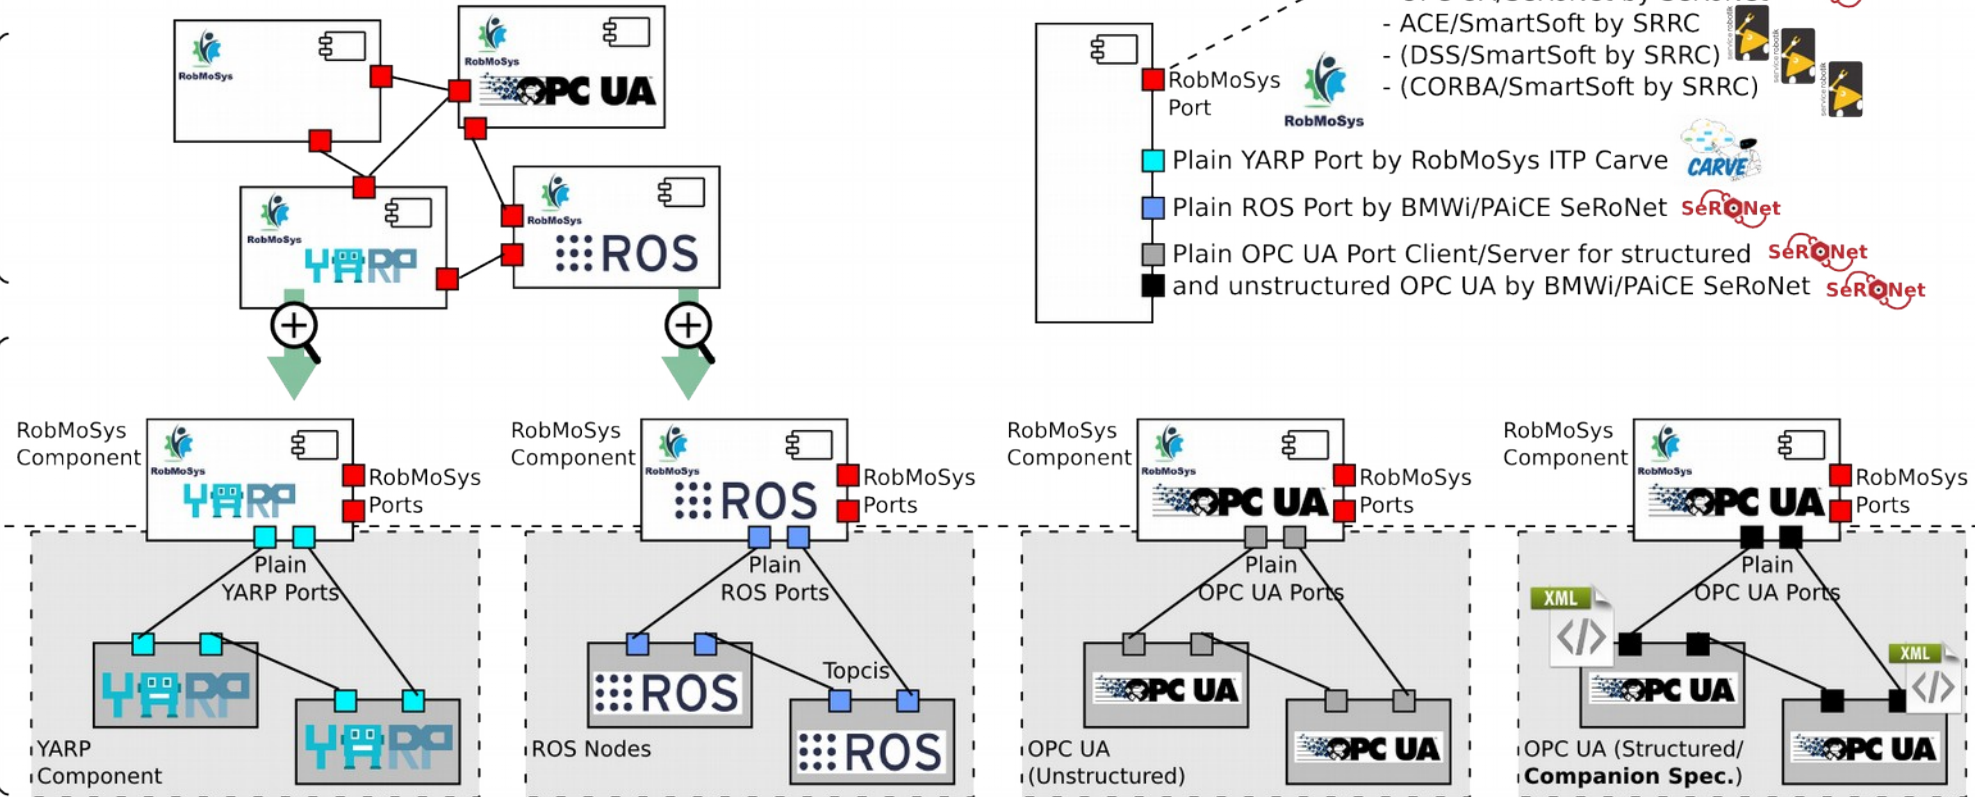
RobMoSys
RobMoSys
OPC UA
RobMoSys
YARP
RobMoSys
ROS

- ACE/SmartSoft by SRRC
- (DSS/SmartSoft by SRRC)
- (CORBA/SmartSoft by SRRC)
RobMoSys Port
RobMoSys
Plain YARP Port by RobMoSys ITP Carve
CARVE
Plain ROS Port by BMWi/PAiCE SeRoNet
SeRONet
Plain OPC UA Port Client/Server for structured
SeRONet
and unstructured OPC UA by BMWi/PAiCE SeRoNet
SeRONet

RobMoSys Component
RobMoSys
YARP
RobMoSys Ports
Plain YARP Ports
YARP
YARP
YARP Component

RobMoSys Component
RobMoSys
ROS
RobMoSys Ports
Plain ROS Ports
ROS
Topcis
ROS
ROS Nodes

RobMoSys Component
RobMoSys
OPC UA
RobMoSys Ports
Plain OPC UA Ports
OPC UA
OPC UA
OPC UA (Unstructured)

RobMoSys Component
RobMoSys
OPC UA
RobMoSys Ports
Plain OPC UA Ports
XML
XML
OPC UA
OPC UA
OPC UA (Structured/ Companion Spec.)